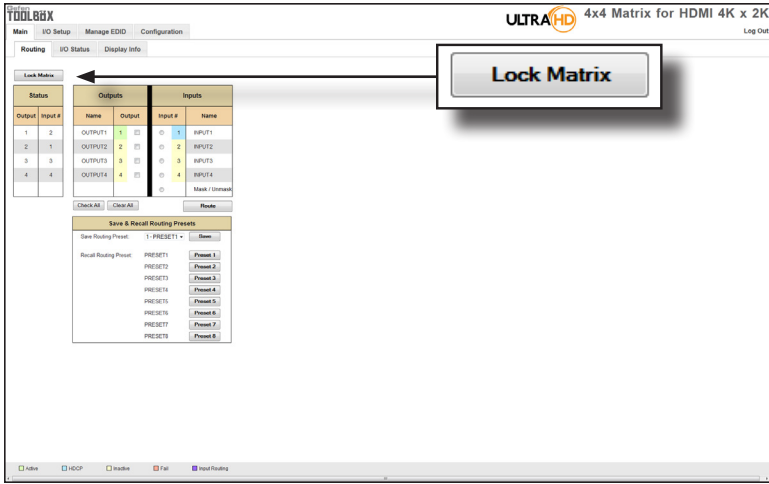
Gefen TOOLBOX

ULTRA HD 4x4 Matrix for HDMI 4K x 2K

Main | I/O Setup | Manage EDID | Configuration

Log Out

Routing | I/O Status | Display Info

Lock Matrix

Lock Matrix

| Status | |
|---|---|
| Output | Input # |
| 1 | 2 |
| 2 | 1 |
| 3 | 3 |
| 4 | 4 |

| Outputs | | Inputs | |
|---|---|---|---|
| Name | Output | Input # | Name |
| OUTPUT1 | 1 | 1 | INPUT1 |
| OUTPUT2 | 2 | 2 | INPUT2 |
| OUTPUT3 | 3 | 3 | INPUT3 |
| OUTPUT4 | 4 | 4 | INPUT4 |
| | | | Mask / Unmask |

Check All | Clear All | Route

Save & Recall Routing Presets

Save Routing Preset: 1 - PRESET1 Save

Recall Routing Preset: PRESET1 Preset 1
PRESET2 Preset 2
PRESET3 Preset 3
PRESET4 Preset 4
PRESET5 Preset 5
PRESET6 Preset 6
PRESET7 Preset 7
PRESET8 Preset 8

Active | HDCP | Inactive | Fail | Input Routing